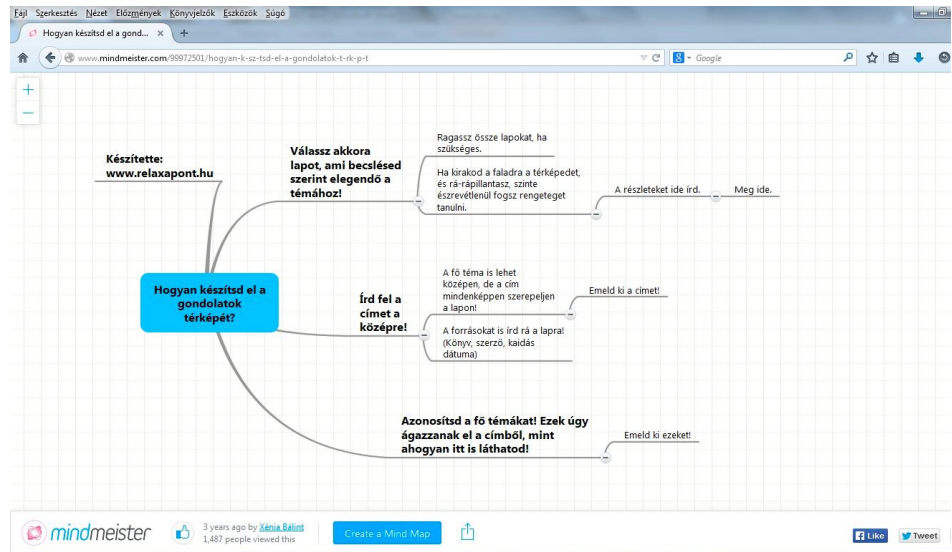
Fájl Szerkesztés Nézet Előzmények Könyvjelzők Eszközök Súgó

Hogyan készítsd el a gond... ×  +

www.mindmeister.com/99972501/hogyan-k-sz-tsd-el-a-gondolatok-t-rk-p-t

Google

+
—

Készítette: www.relaxapont.hu

Hogyan készítsd el a gondolatok térképét?

Válassz akkora lapot, ami becslésed szerint elegendő a témához!

Ragassz össze lapokat, ha szükséges.

Ha kirakod a faladra a térképedet, és rá-rápillantasz, szinte észrevétlenül fogsz rengeteget tanulni.

A részleteket ide írd.

Meg ide.

Írd fel a címet a középre!

A fő téma is lehet középen, de a cím mindenképpen szerepeljen a lapon!

Emeld ki a címet!

A forrásokat is írd rá a lapra! (Könyv, szerző, kaidás dátuma)

Azonosítsd a fő témákat! Ezek úgy ágazzanak el a címből, mint ahogyan itt is láthatod!

Emeld ki ezeket!

mindmeister

3 years ago by Xénia Bálint
1,487 people viewed this

Create a Mind Map

Like

Tweet